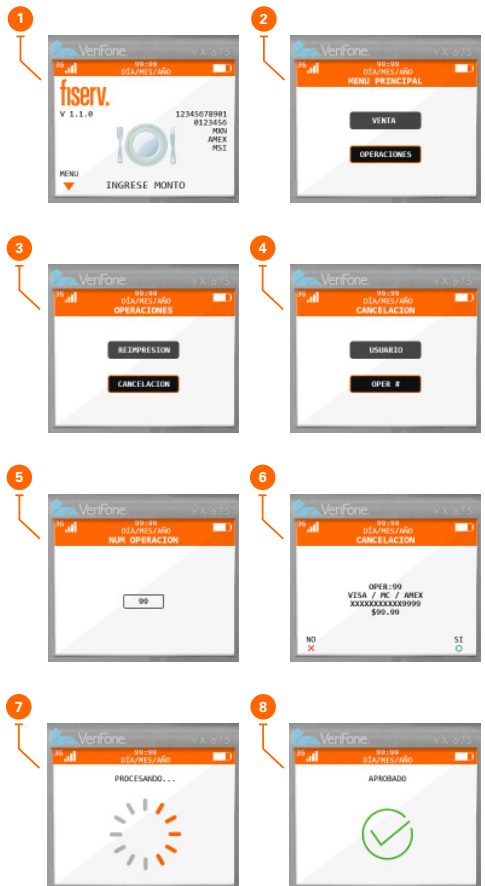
1
VeriFone VX 675
3G
99:99
DÍA/MES/AÑO
fiserv.
V 1.1.e
12345678901
8123456
MXN
AMEX
MSI
MENU
INGRESE MONTO

2
VeriFone VX 675
3G
99:99
DÍA/MES/AÑO
MENU PRINCIPAL
VENTA
OPERACIONES

3
VeriFone VX 675
3G
99:99
DÍA/MES/AÑO
OPERACIONES
REIMPRESION
CANCELACION

4
VeriFone VX 675
3G
99:99
DÍA/MES/AÑO
CANCELACION
USUARIO
OPER #

5
VeriFone VX 675
3G
99:99
DÍA/MES/AÑO
NUM OPERACION
99

6
VeriFone VX 675
3G
99:99
DÍA/MES/AÑO
CANCELACION
OPER:99
VISA / MC / AMEX
XXXXXXXXXXXX9999
$99.99
NO
SI

7
VeriFone VX 675
3G
99:99
DÍA/MES/AÑO
PROCESANDO...

8
VeriFone VX 675
3G
99:99
DÍA/MES/AÑO
APROBADO